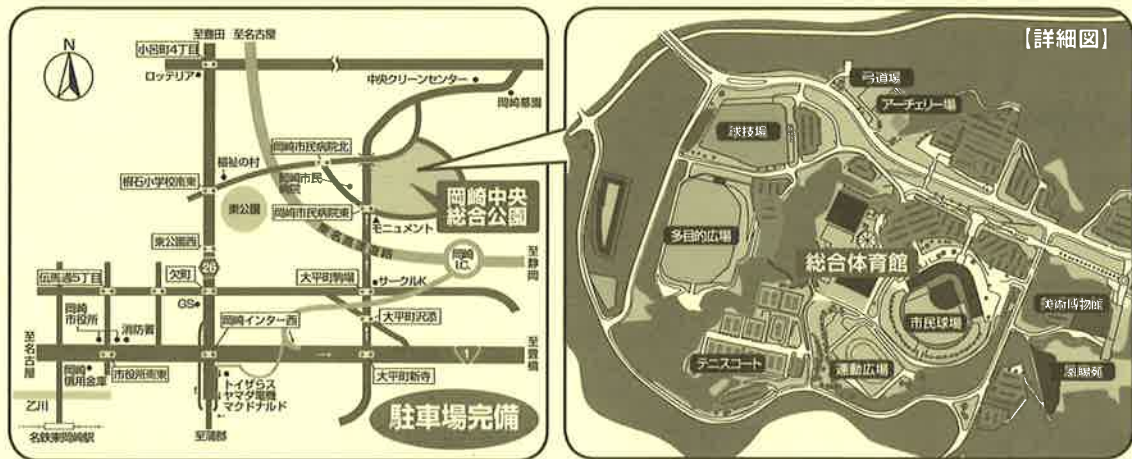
N
至豊田
至名古屋
小呂町4丁目
ロッテリア
中央クリーンセンター
岡崎墓園
岡崎市民病院北
福祉の村
岡崎市民病院
樹石小学校南東
東公園
岡崎市民病院東
岡崎中央総合公園
モニュメント
東公園西
岡崎I.C.
至静岡
伝馬通5丁目
欠町
26
大平町野畑
サークルK
GS
岡崎市役所
消防署
岡崎インター西
大平町沢添
至名古屋
1
至豊橋
岡崎信用金庫
市役所南東
大平町新寺
乙川
トイザらス
ヤマダ電機
マクドナルド
駐車場完備
名鉄東岡崎駅
至蒲郡
【詳細図】
弓道場
アーチェリー場
球技場
多目的広場
総合体育館
美術博物館
市民球場
テニスコート
運動広場
武道館